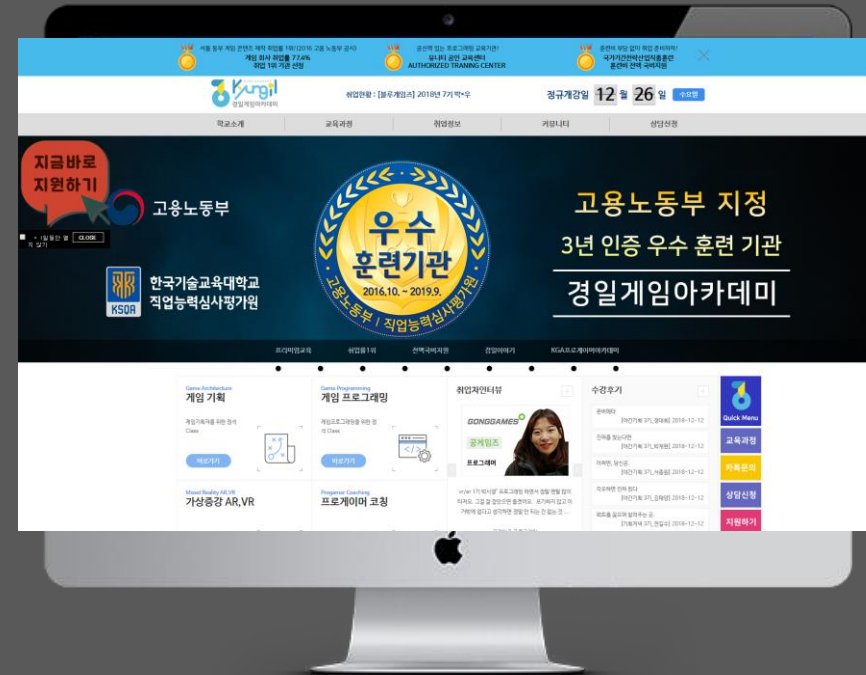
서울 동부 게임 콘텐츠 제작 취업률 1위 (2016 고용 노동부 공시)
게임 회사 취업률 77.4%
취업 1위 기관 선정

훈련비 없는 프로그래밍 교육기관!
유니티 공인 교육센터
AUTHORIZED TRAINING CENTER

훈련비 부담 없이 취업 준비하자!
국가기간전략산업직종훈련
훈련비 전액 국비지원

Kyungil
경일게임아카데미

취업현황 : [블루게임즈] 2018년 7기 박*우

정규개강일 12 월 26 일 수요일

학교소개 교육과정 취업정보 커뮤니티 상담신청

지금바로 지원하기

1일 동안 열지 않기 CLOSE

고용노동부

KSQA 한국기술교육대학교 직업능력심사평가원

우수 훈련기관
2016.10. ~ 2019.9.
고용노동부 | 직업능력심사평가원

고용노동부 지정
3년 인증 우수 훈련 기관
경일게임아카데미

프리미엄교육 취업률1위 전액국비지원 경일이야기 KGA프로게이머아카데미

Game Architecture
게임 기획
게임기획자를 위한 정석 Class
바로가기

Game Programming
게임 프로그래밍
게임프로그래밍을 위한 정석 Class
바로가기

Mixed Reality AR,VR
가상증강 AR,VR

Progamer Coaching
프로게이머 코칭

취업자인터뷰
GONGGAMES
공게임즈
프로그래머
"#"4" 7기 박*경" 프로그래밍 하면서 정말 행복 합이 뭐였죠. 그릴 잘 합았지만 좋겠어요. 포기하지 않고 끝까지 할 수 있다고 생각하면 정말 안 되는 건 없는 것 ...

수강후기
준비해라
[8기 3기_정*희] 2018-12-12
인격을 있는다면
[8기 3기_최*희] 2018-12-12
이어한, 맞는 ..
[8기 3기_서*원] 2018-12-12
마로하면 인어 된다
[8기 3기_김*원] 2018-12-12
새로울 살하게 살아주는 곳.
[기획자 3기_전*요] 2018-12-12

Quick Menu
교육과정
카톡문의
상담신청
지원하기